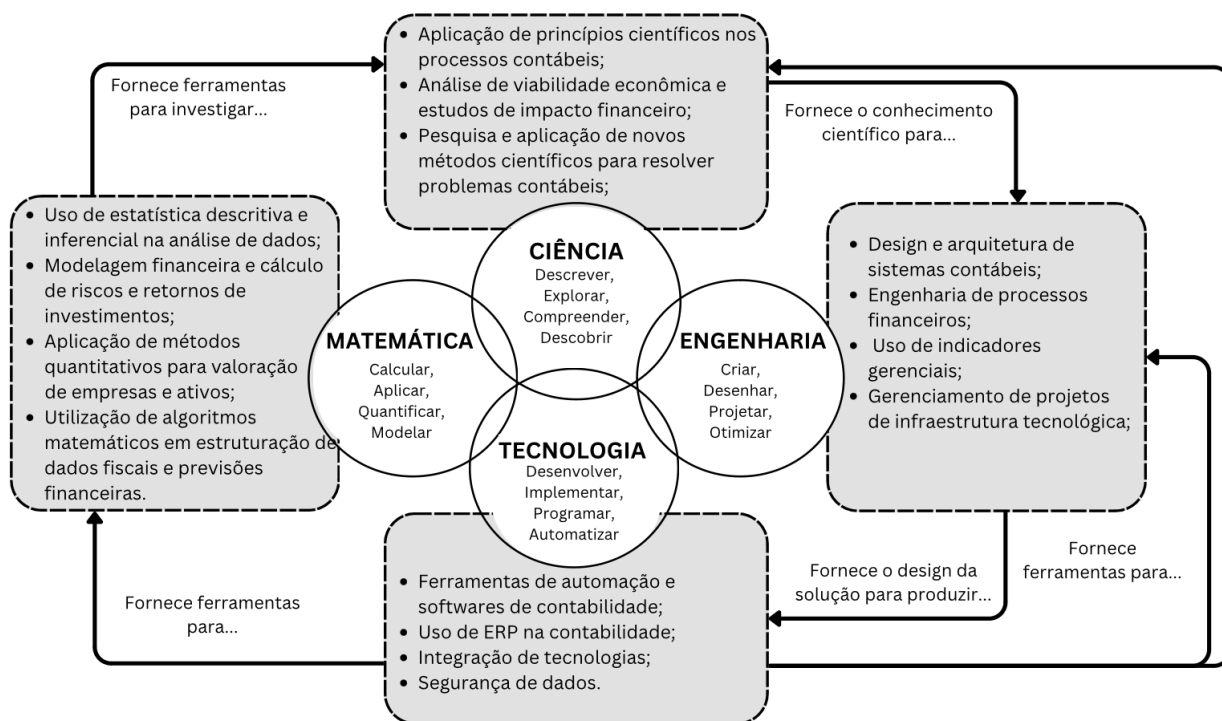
Fornece ferramentas para investigar...

• Aplicação de princípios científicos nos processos contábeis;
• Análise de viabilidade econômica e estudos de impacto financeiro;
• Pesquisa e aplicação de novos métodos científicos para resolver problemas contábeis;

Fornece o conhecimento científico para...

• Uso de estatística descritiva e inferencial na análise de dados;
• Modelagem financeira e cálculo de riscos e retornos de investimentos;
• Aplicação de métodos quantitativos para valoração de empresas e ativos;
• Utilização de algoritmos matemáticos em estruturação de dados fiscais e previsões financeiras.

CIÊNCIA
Descrever, Explorar, Compreender, Descobrir

MATEMÁTICA
Calcular, Aplicar, Quantificar, Modelar

ENGENHARIA
Criar, Desenhar, Projetar, Otimizar

TECNOLOGIA
Desenvolver, Implementar, Programar, Automatizar

• Design e arquitetura de sistemas contábeis;
• Engenharia de processos financeiros;
• Uso de indicadores gerenciais;
• Gerenciamento de projetos de infraestrutura tecnológica;

Fornece ferramentas para...

Fornece o design da solução para produzir...

Fornece ferramentas para...

• Ferramentas de automação e softwares de contabilidade;
• Uso de ERP na contabilidade;
• Integração de tecnologias;
• Segurança de dados.